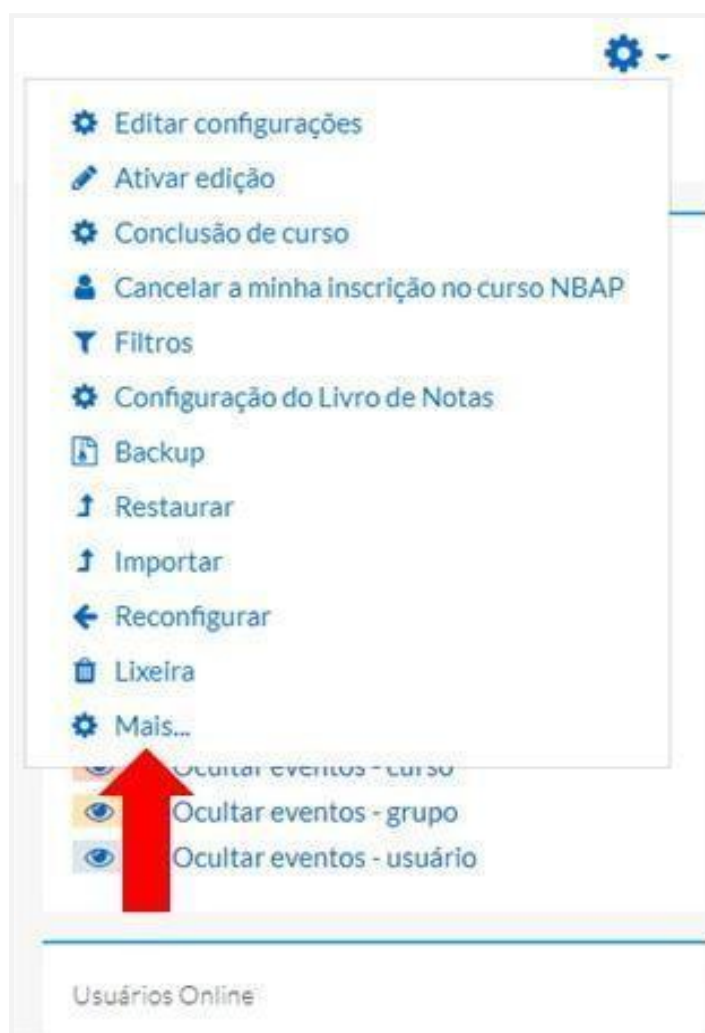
Editar configurações
Ativar edição
Conclusão de curso
Cancelar a minha inscrição no curso NBAP
Filtros
Configuração do Livro de Notas
Backup
Restaurar
Importar
Reconfigurar
Lixeira
Mais...
Ocultar eventos - curso
Ocultar eventos - grupo
Ocultar eventos - usuário

Usuários Online